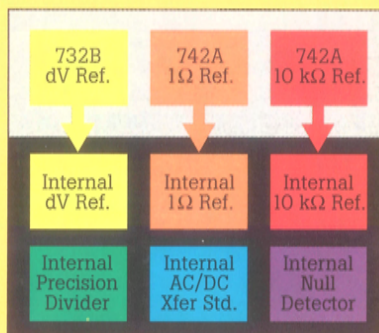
732B
dV Ref.

742A
$1\Omega$ Ref.

742A
$10\ k\Omega$ Ref.

Internal
dV Ref.

Internal
$1\Omega$ Ref.

Internal
$10\ k\Omega$ Ref.

Internal
Precision
Divider

Internal
AC/DC
Xfer Std.

Internal
Null
Detector